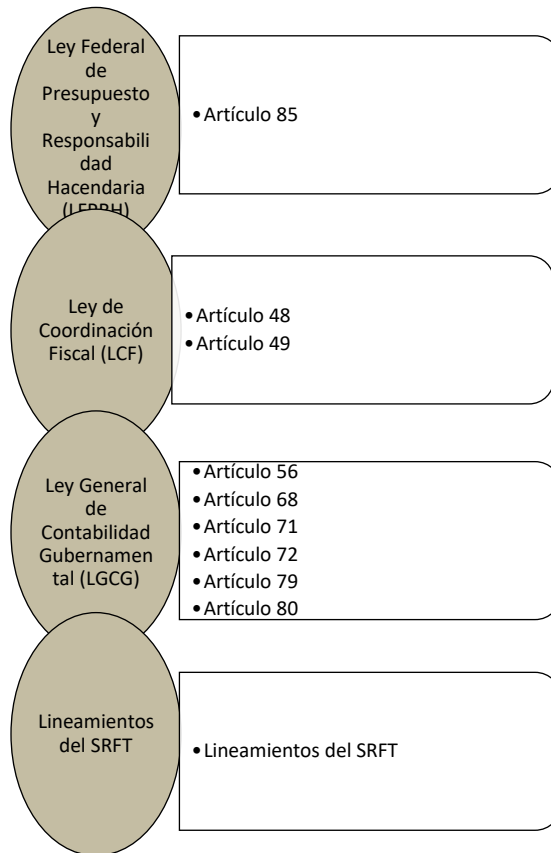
Ley Federal de Presupuesto y Responsabilidad Hacendaria (LFPRH)

• Artículo 85

Ley de Coordinación Fiscal (LCF)

• Artículo 48
• Artículo 49

Ley General de Contabilidad Gubernamental (LGCG)

• Artículo 56
• Artículo 68
• Artículo 71
• Artículo 72
• Artículo 79
• Artículo 80

Lineamientos del SRFT

• Lineamientos del SRFT